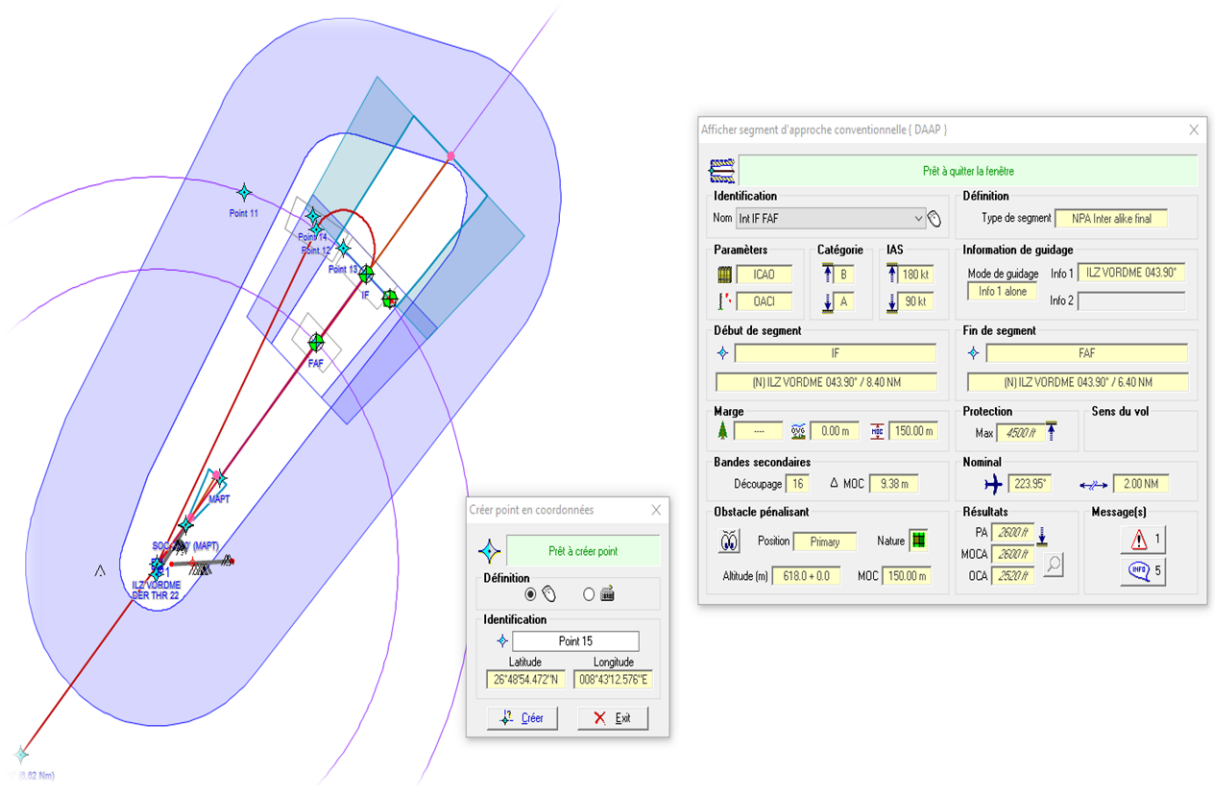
Point 11
Point 14
Point 12
Point 13
IF
FAF
MAPT
SOC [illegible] (MAPT)
ILZ VORDME
DER THR 22
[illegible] (8.62 Nm)

Créer point en coordonnées
Prêt à créer point
Définition
Identification
Point 15
Latitude
Longitude
26°48'54.472"N
008°43'12.576"E
Créer
Exit

Afficher segment d'approche conventionnelle ( DAAP )
Prêt à quitter la fenêtre
Identification
Nom Int IF FAF
Définition
Type de segment NPA Inter alike final
Paramèters
ICAO
OACI
Catégorie
B
A
IAS
180 kt
90 kt
Information de guidage
Mode de guidage
Info 1 alone
Info 1 ILZ VORDME 043.90°
Info 2
Début de segment
IF
(N) ILZ VORDME 043.90° / 8.40 NM
Fin de segment
FAF
(N) ILZ VORDME 043.90° / 6.40 NM
Marge
----
0.00 m
150.00 m
Protection
Max 4500 ft
Sens du vol
Bandes secondaires
Découpage 16
Δ MOC 9.38 m
Nominal
223.95°
2.00 NM
Obstacle pénalisant
Position Primary
Nature
Altitude (m) 618.0 + 0.0
MOC 150.00 m
Résultats
PA 2600 ft
MOCA 2600 ft
OCA 2520 ft
Message(s)
1
5